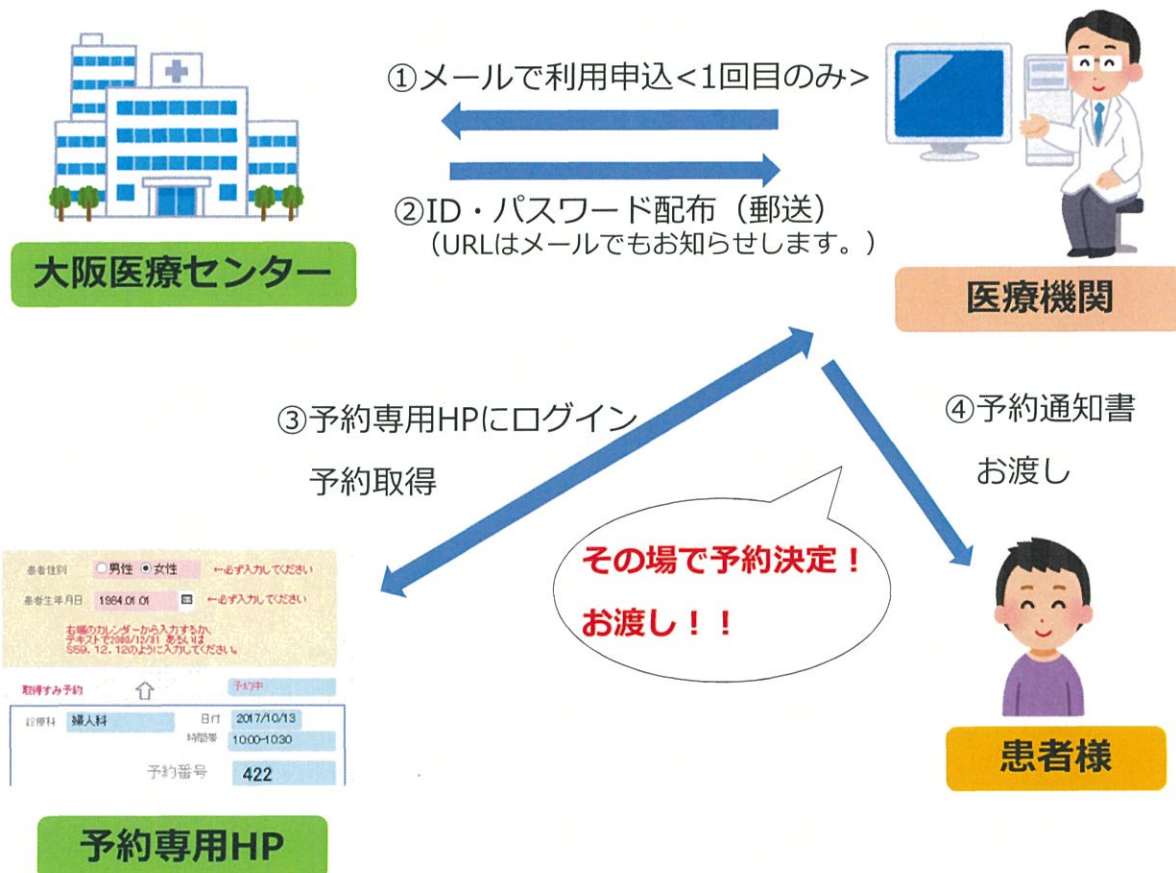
①メールで利用申込<1回目のみ>

②ID・パスワード配布（郵送）
（URLはメールでもお知らせします。）

大阪医療センター

医療機関

③予約専用HPにログイン
予約取得

④予約通知書
お渡し

その場で予約決定！
お渡し！！

患者性別 ○男性 ◉女性 ←必ず入力してください
患者生年月日 1984.01.01 ←必ず入力してください
右側のカレンダーから入力するか、テキストで2008/12/31 あるいはS59.12.12のように入力してください。

取得すみ予約 予約中
診療科 婦人科 日付 2017/10/13
時間帯 10:00-10:30
予約番号 422

患者様

予約専用HP